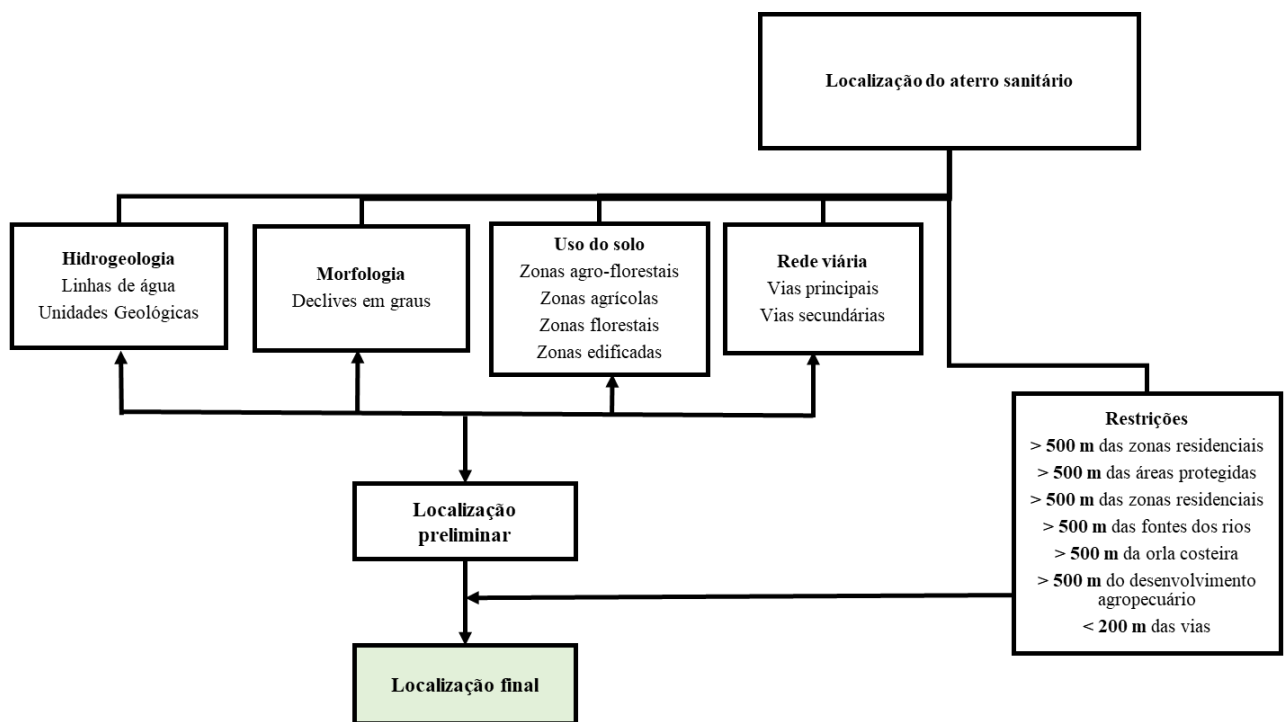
Localização do aterro sanitário

Hidrogeologia
Linhas de água
Unidades Geológicas

Morfologia
Declives em graus

Uso do solo
Zonas agro-florestais
Zonas agrícolas
Zonas florestais
Zonas edificadas

Rede viária
Vias principais
Vias secundárias

Restrições
> 500 m das zonas residenciais
> 500 m das áreas protegidas
> 500 m das zonas residenciais
> 500 m das fontes dos rios
> 500 m da orla costeira
> 500 m do desenvolvimento agropecuário
< 200 m das vias

Localização preliminar

Localização final